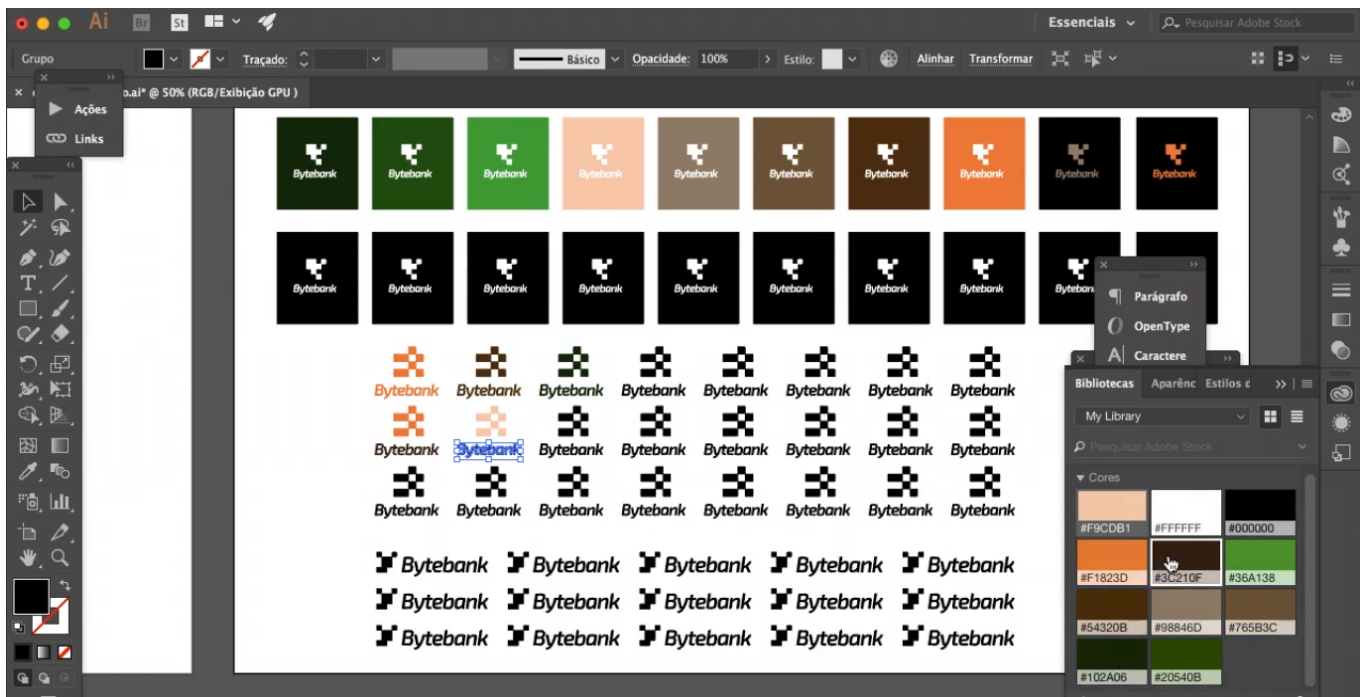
Ai Br St

Essenciais

Pesquisar Adobe Stock

Grupo

Traçado:

Básico

Opacidade: 100%

Estilo:

Alinhar Transformar

Ações

Links

o.ai* @ 50% (RGB/Exibição GPU)

Bytebank Bytebank Bytebank Bytebank Bytebank Bytebank Bytebank Bytebank Bytebank Bytebank

Bytebank Bytebank Bytebank Bytebank Bytebank Bytebank Bytebank Bytebank Bytebar

Parágrafo

OpenType

Caractere

Bytebank Bytebank Bytebank Bytebank Bytebank Bytebank Bytebank Bytebank

Bytebank Bytebank Bytebank Bytebank Bytebank Bytebank Bytebank Bytebank

Bytebank Bytebank Bytebank Bytebank Bytebank Bytebank Bytebank Bytebank

Bibliotecas Aparênc Estilos d

My Library

Pesquisar Adobe Stock

Cores

#F9CDB1 #FFFFFF #000000

#F1823D #3C210F #36A138

#54320B #98846D #765B3C

#102A06 #20540B

Bytebank Bytebank Bytebank Bytebank Bytebank

Bytebank Bytebank Bytebank Bytebank Bytebank

Bytebank Bytebank Bytebank Bytebank Bytebank